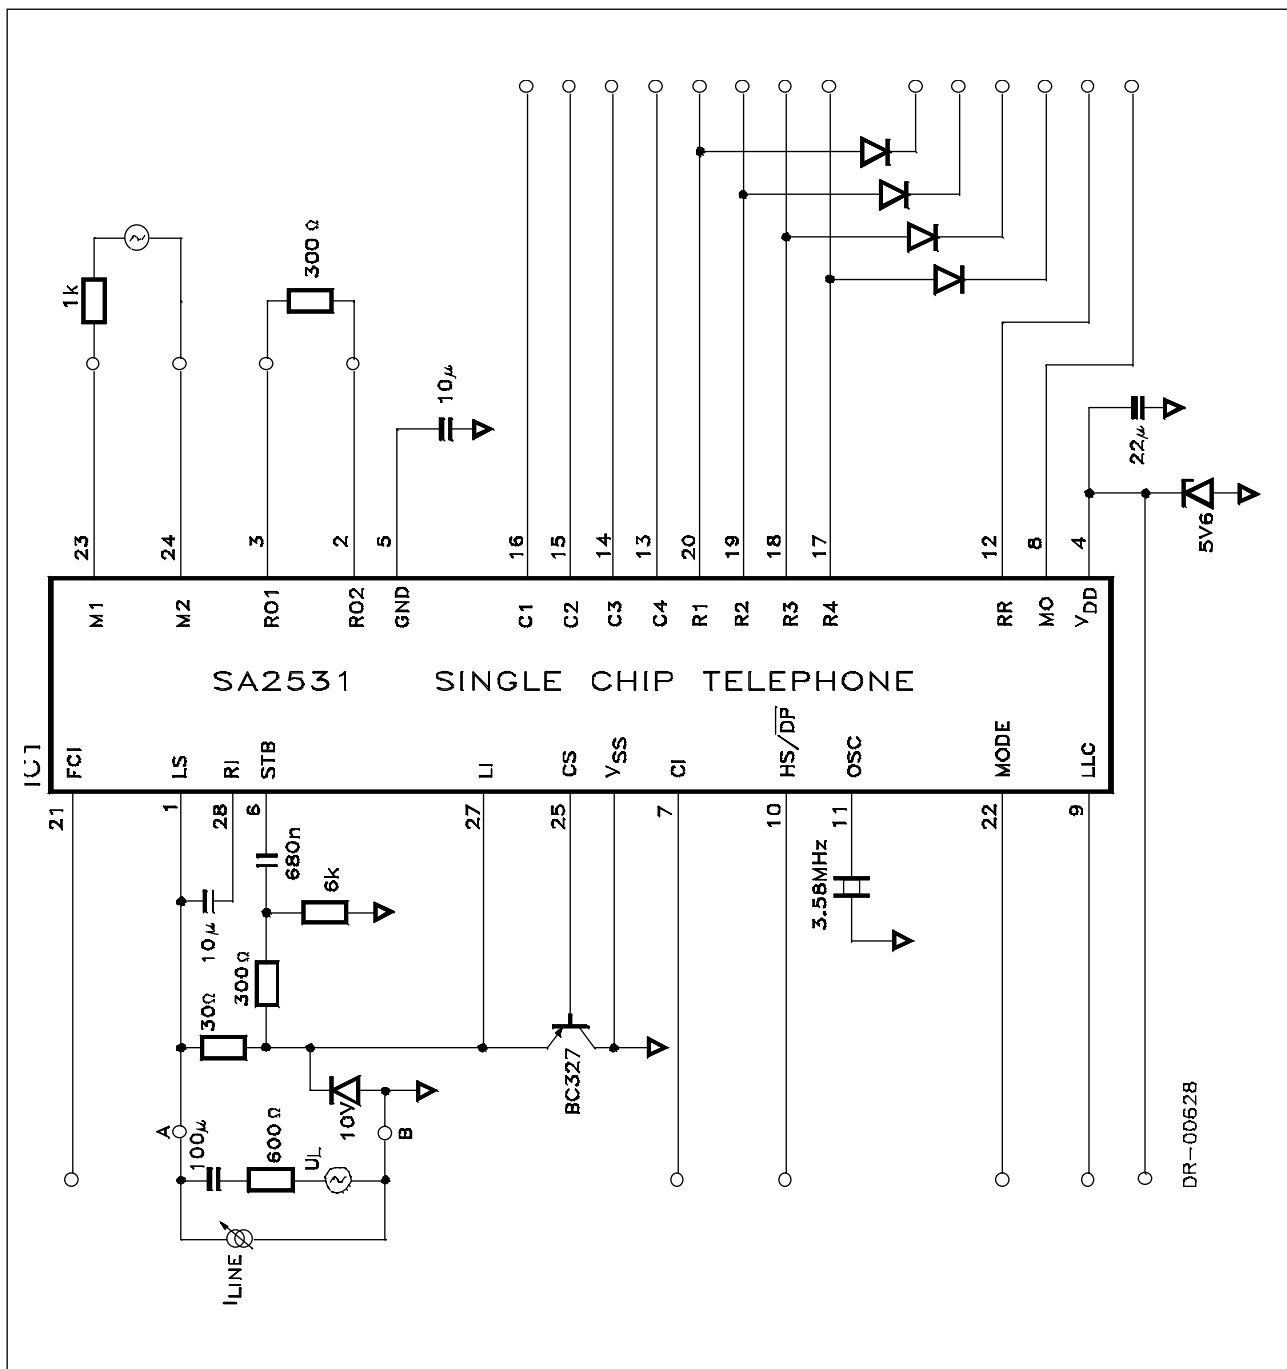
1k
300 Ω
10µ
22µ
5V6
23
24
3
2
5
16
15
14
13
20
19
18
17
12
8
4
M1
M2
RO1
RO2
GND
C1
C2
C3
C4
R1
R2
R3
R4
RR
MO
$V_{DD}$
SA2531 SINGLE CHIP TELEPHONE
IC1
FCI
LS
RI
STB
LI
CS
$V_{SS}$
CI
$HS/\overline{DP}$
OSC
MODE
LLC
21
1
28
6
27
25
7
10
11
22
9
680n
6k
10µ
300Ω
30Ω
3.58MHz
BC327
10V
A
B
100µ
600 Ω
$U_L$
$I_{LINE}$
DR-00628